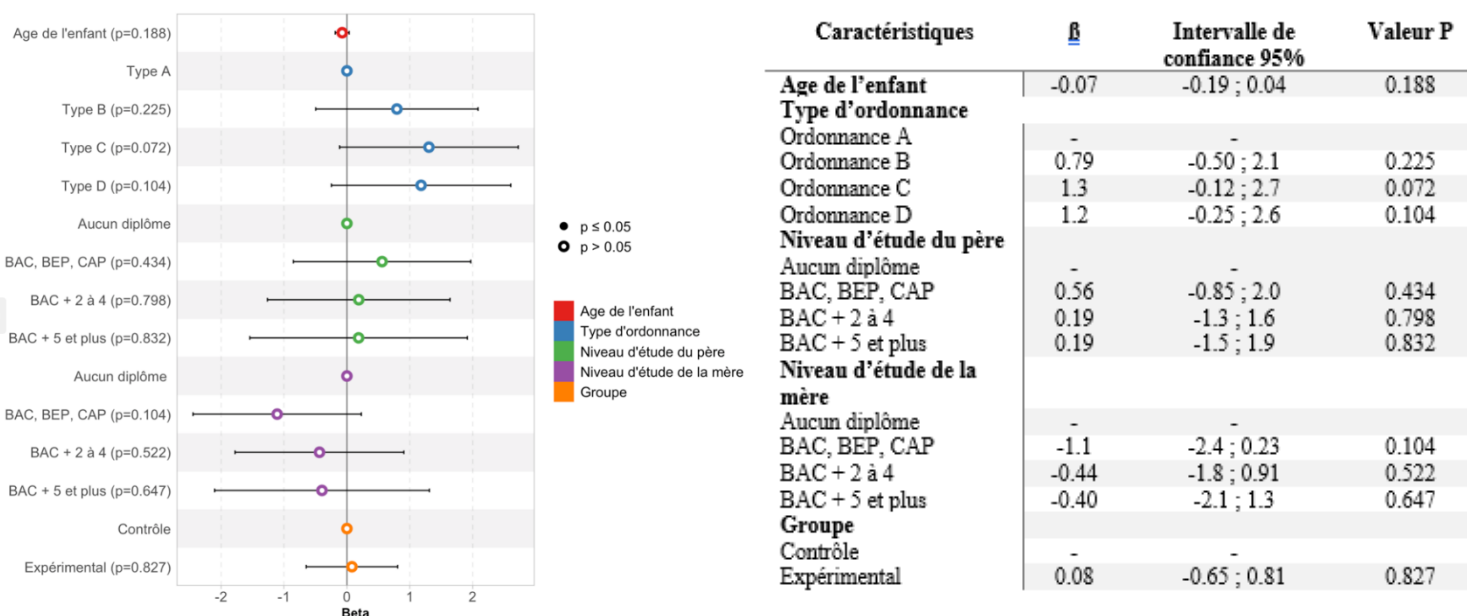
Age de l'enfant (p=0.188)
Type A
Type B (p=0.225)
Type C (p=0.072)
Type D (p=0.104)
Aucun diplôme
BAC, BEP, CAP (p=0.434)
BAC + 2 à 4 (p=0.798)
BAC + 5 et plus (p=0.832)
Aucun diplôme
BAC, BEP, CAP (p=0.104)
BAC + 2 à 4 (p=0.522)
BAC + 5 et plus (p=0.647)
Contrôle
Expérimental (p=0.827)

-2 -1 0 1 2
Beta

p ≤ 0.05
p > 0.05

Age de l'enfant
Type d'ordonnance
Niveau d'étude du père
Niveau d'étude de la mère
Groupe

| Caractéristiques | ß | Intervalle de confiance 95% | Valeur P |
|---|---|---|---|
| **Age de l'enfant** | -0.07 | -0.19 ; 0.04 | 0.188 |
| **Type d'ordonnance** | | | |
| Ordonnance A | - | - | |
| Ordonnance B | 0.79 | -0.50 ; 2.1 | 0.225 |
| Ordonnance C | 1.3 | -0.12 ; 2.7 | 0.072 |
| Ordonnance D | 1.2 | -0.25 ; 2.6 | 0.104 |
| **Niveau d'étude du père** | | | |
| Aucun diplôme | - | - | |
| BAC, BEP, CAP | 0.56 | -0.85 ; 2.0 | 0.434 |
| BAC + 2 à 4 | 0.19 | -1.3 ; 1.6 | 0.798 |
| BAC + 5 et plus | 0.19 | -1.5 ; 1.9 | 0.832 |
| **Niveau d'étude de la mère** | | | |
| Aucun diplôme | - | - | |
| BAC, BEP, CAP | -1.1 | -2.4 ; 0.23 | 0.104 |
| BAC + 2 à 4 | -0.44 | -1.8 ; 0.91 | 0.522 |
| BAC + 5 et plus | -0.40 | -2.1 ; 1.3 | 0.647 |
| **Groupe** | | | |
| Contrôle | - | - | |
| Expérimental | 0.08 | -0.65 ; 0.81 | 0.827 |